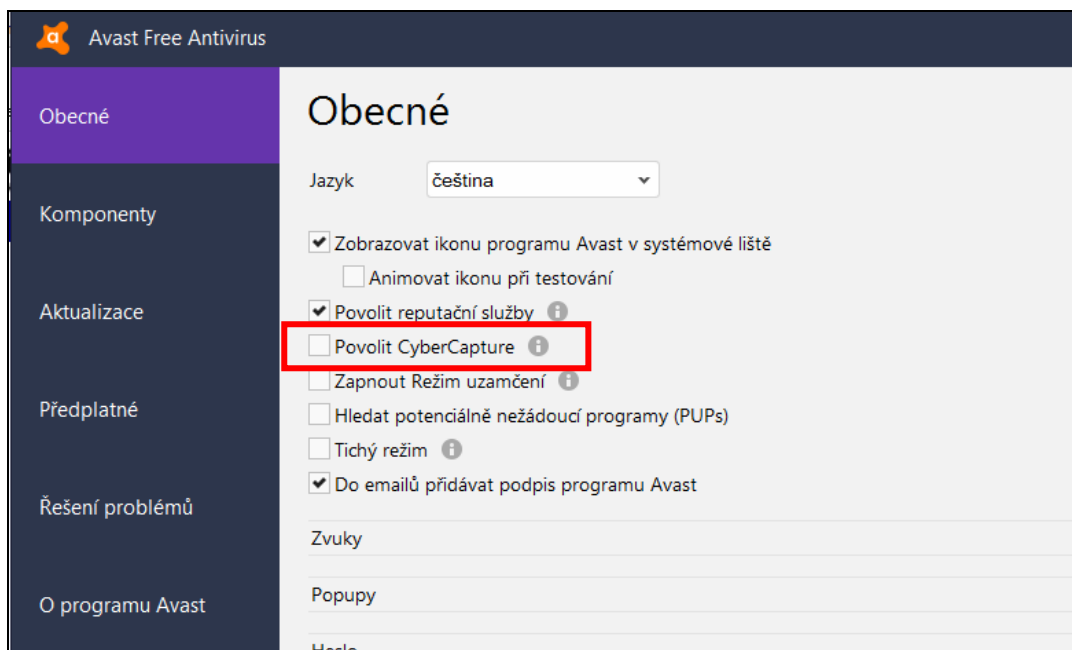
Avast Free Antivirus

Obecné

Komponenty

Aktualizace

Předplatné

Řešení problémů

O programu Avast

Obecné

Jazyk čeština

Zobrazovat ikonu programu Avast v systémové liště

Animovat ikonu při testování

Povolit reputační služby

Povolit CyberCapture

Zapnout Režim uzamčení

Hledat potenciálně nežádoucí programy (PUPs)

Tichý režim

Do emailů přidávat podpis programu Avast

Zvuky

Popupy

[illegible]